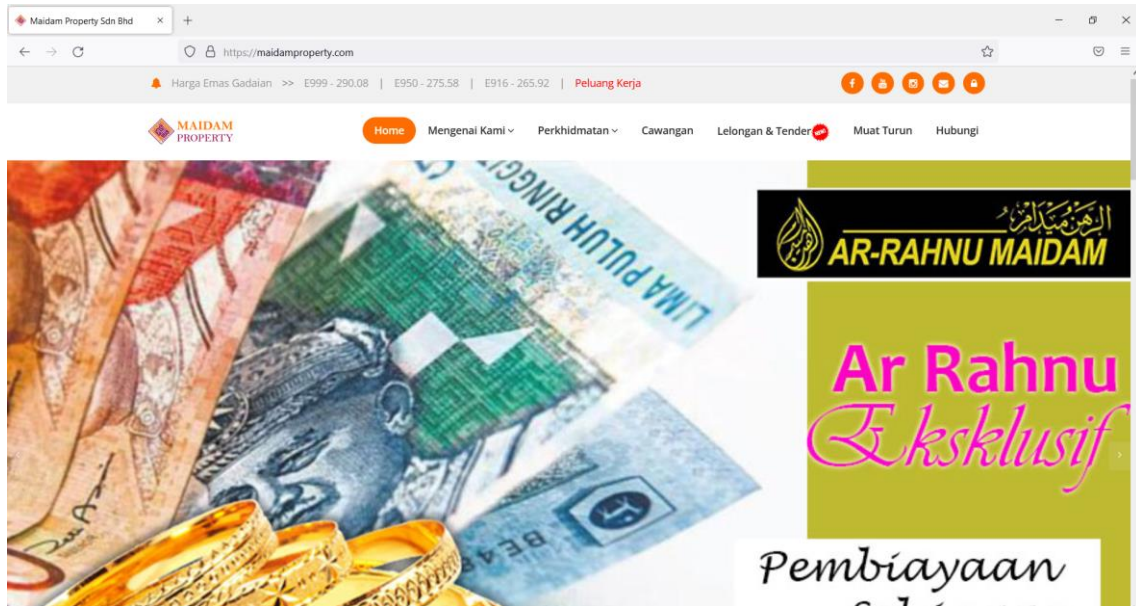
Maidam Property Sdn Bhd

https://maidamproperty.com

Harga Emas Gadaian >> E999 - 290.08 | E950 - 275.58 | E916 - 265.92 | Peluang Kerja

MAIDAM PROPERTY

Home Mengenai Kami Perkhidmatan Cawangan Lelongan & Tender NEW Muat Turun Hubungi

LIMA PULUH RINGGIT

AR-RAHNU MAIDAM

Ar Rahnu Eksklusif

Pembiayaan